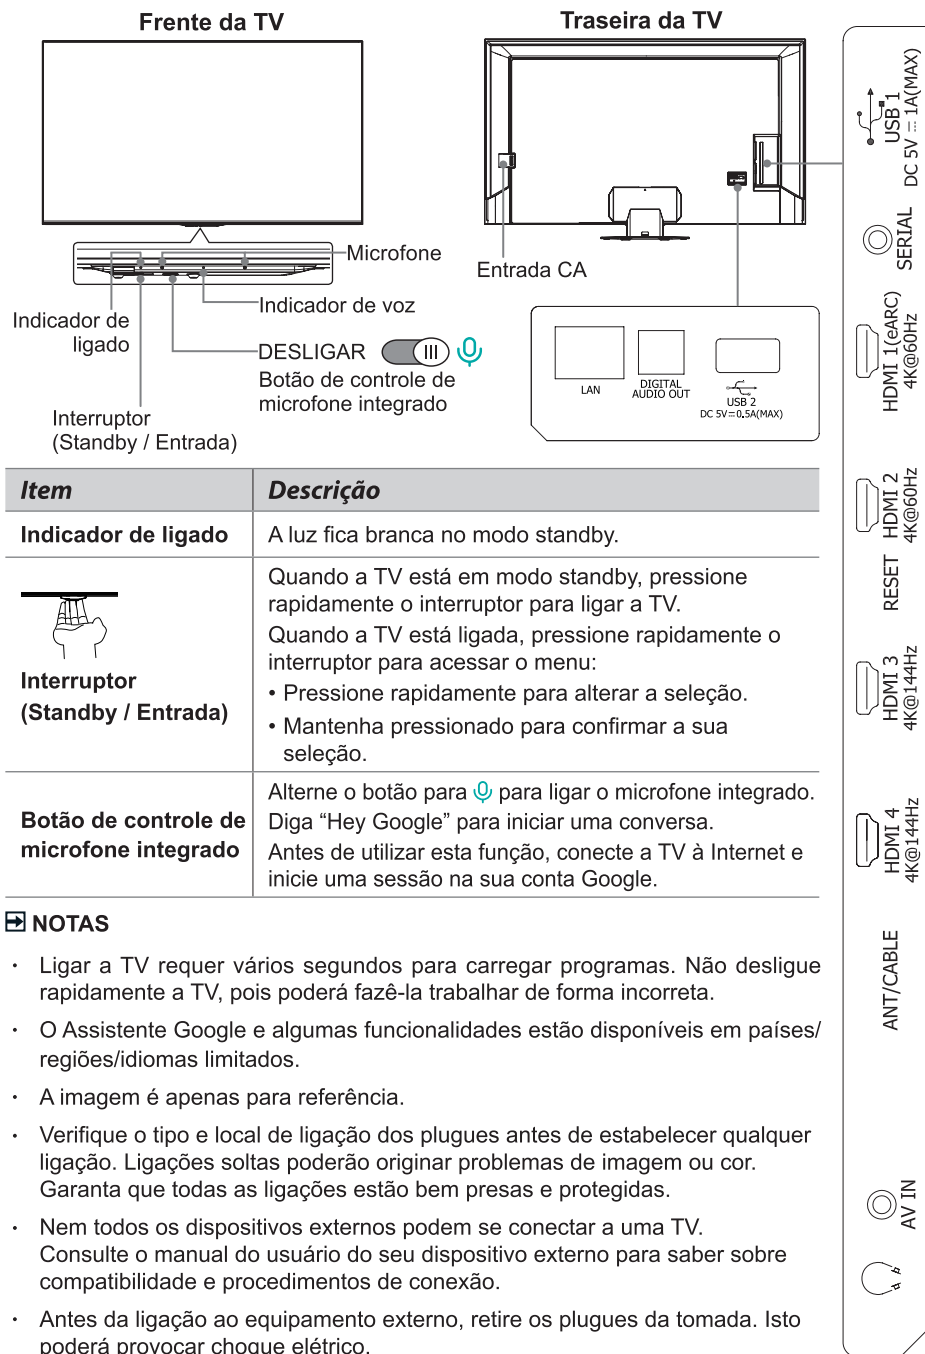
Frente da TV

Traseira da TV

Microfone

Entrada CA

Indicador de voz

Indicador de ligado

DESLIGAR

Botão de controle de microfone integrado

Interruptor (Standby / Entrada)

LAN

DIGITAL AUDIO OUT

USB 2 DC 5V⎓0.5A(MAX)

USB 1 DC 5V ⎓ 1A(MAX)

SERIAL

HDMI 1(eARC) 4K@60Hz

HDMI 2 4K@60Hz

RESET

HDMI 3 4K@144Hz

HDMI 4 4K@144Hz

ANT/CABLE

AV IN

| Item | Descrição |
|---|---|
| Indicador de ligado | A luz fica branca no modo standby. |
| Interruptor (Standby / Entrada) | Quando a TV está em modo standby, pressione rapidamente o interruptor para ligar a TV. Quando a TV está ligada, pressione rapidamente o interruptor para acessar o menu: • Pressione rapidamente para alterar a seleção. • Mantenha pressionado para confirmar a sua seleção. |
| Botão de controle de microfone integrado | Alterne o botão para para ligar o microfone integrado. Diga “Hey Google” para iniciar uma conversa. Antes de utilizar esta função, conecte a TV à Internet e inicie uma sessão na sua conta Google. |

NOTAS

· Ligar a TV requer vários segundos para carregar programas. Não desligue rapidamente a TV, pois poderá fazê-la trabalhar de forma incorreta.

· O Assistente Google e algumas funcionalidades estão disponíveis em países/ regiões/idiomas limitados.

· A imagem é apenas para referência.

· Verifique o tipo e local de ligação dos plugues antes de estabelecer qualquer ligação. Ligações soltas poderão originar problemas de imagem ou cor. Garanta que todas as ligações estão bem presas e protegidas.

· Nem todos os dispositivos externos podem se conectar a uma TV. Consulte o manual do usuário do seu dispositivo externo para saber sobre compatibilidade e procedimentos de conexão.

· Antes da ligação ao equipamento externo, retire os plugues da tomada. Isto poderá provocar choque elétrico.